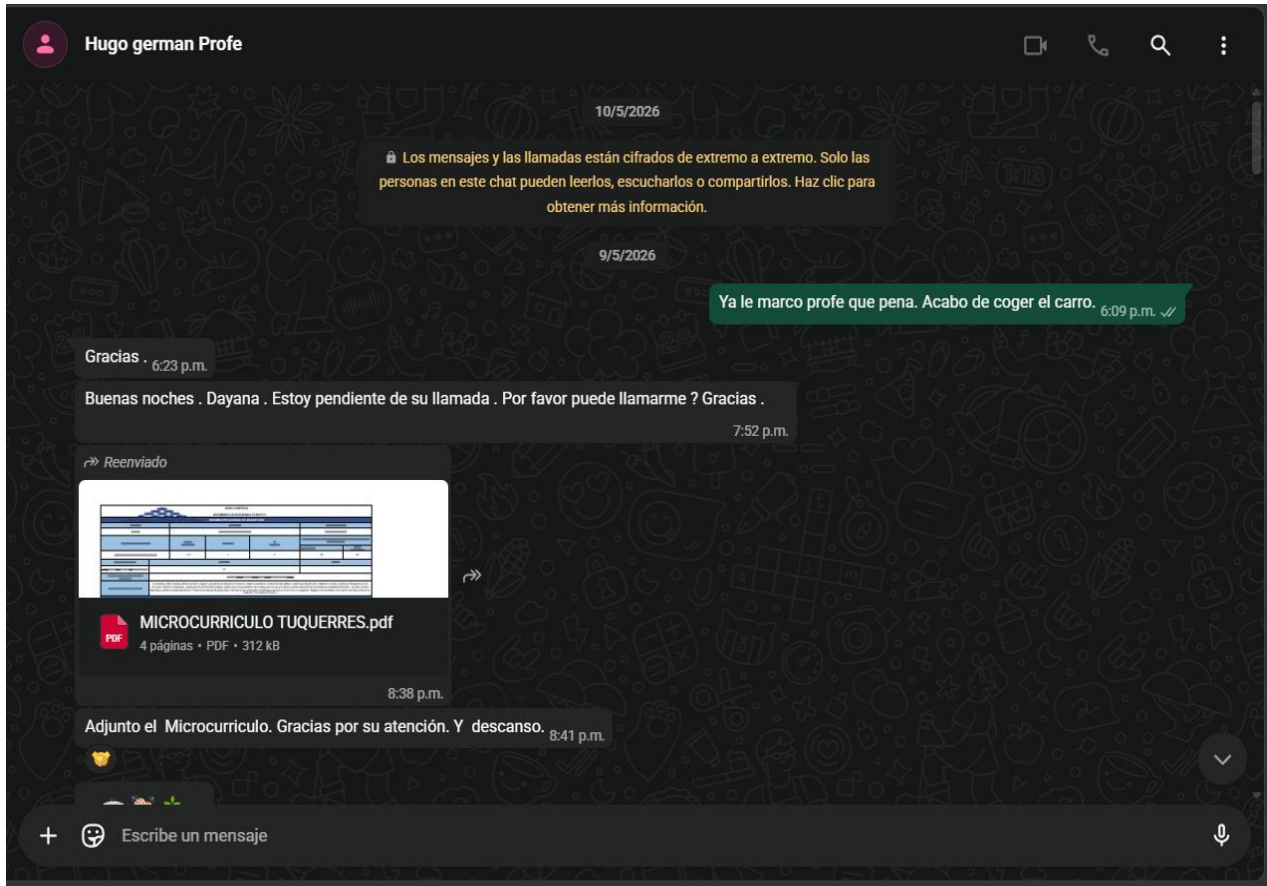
Hugo german Profe

10/5/2026

Los mensajes y las llamadas están cifrados de extremo a extremo. Solo las personas en este chat pueden leerlos, escucharlos o compartirlos. Haz clic para obtener más información.

9/5/2026

Ya le marco profe que pena. Acabo de coger el carro. 6:09 p.m.

Gracias . 6:23 p.m.

Buenas noches . Dayana . Estoy pendiente de su llamada . Por favor puede llamarme ? Gracias . 7:52 p.m.

Reenviado

MICROCURRICULO TUQUERRES.pdf
PDF
4 páginas • PDF • 312 kB
8:38 p.m.

Adjunto el Microcurriculo. Gracias por su atención. Y descanso. 8:41 p.m.

Escribe un mensaje